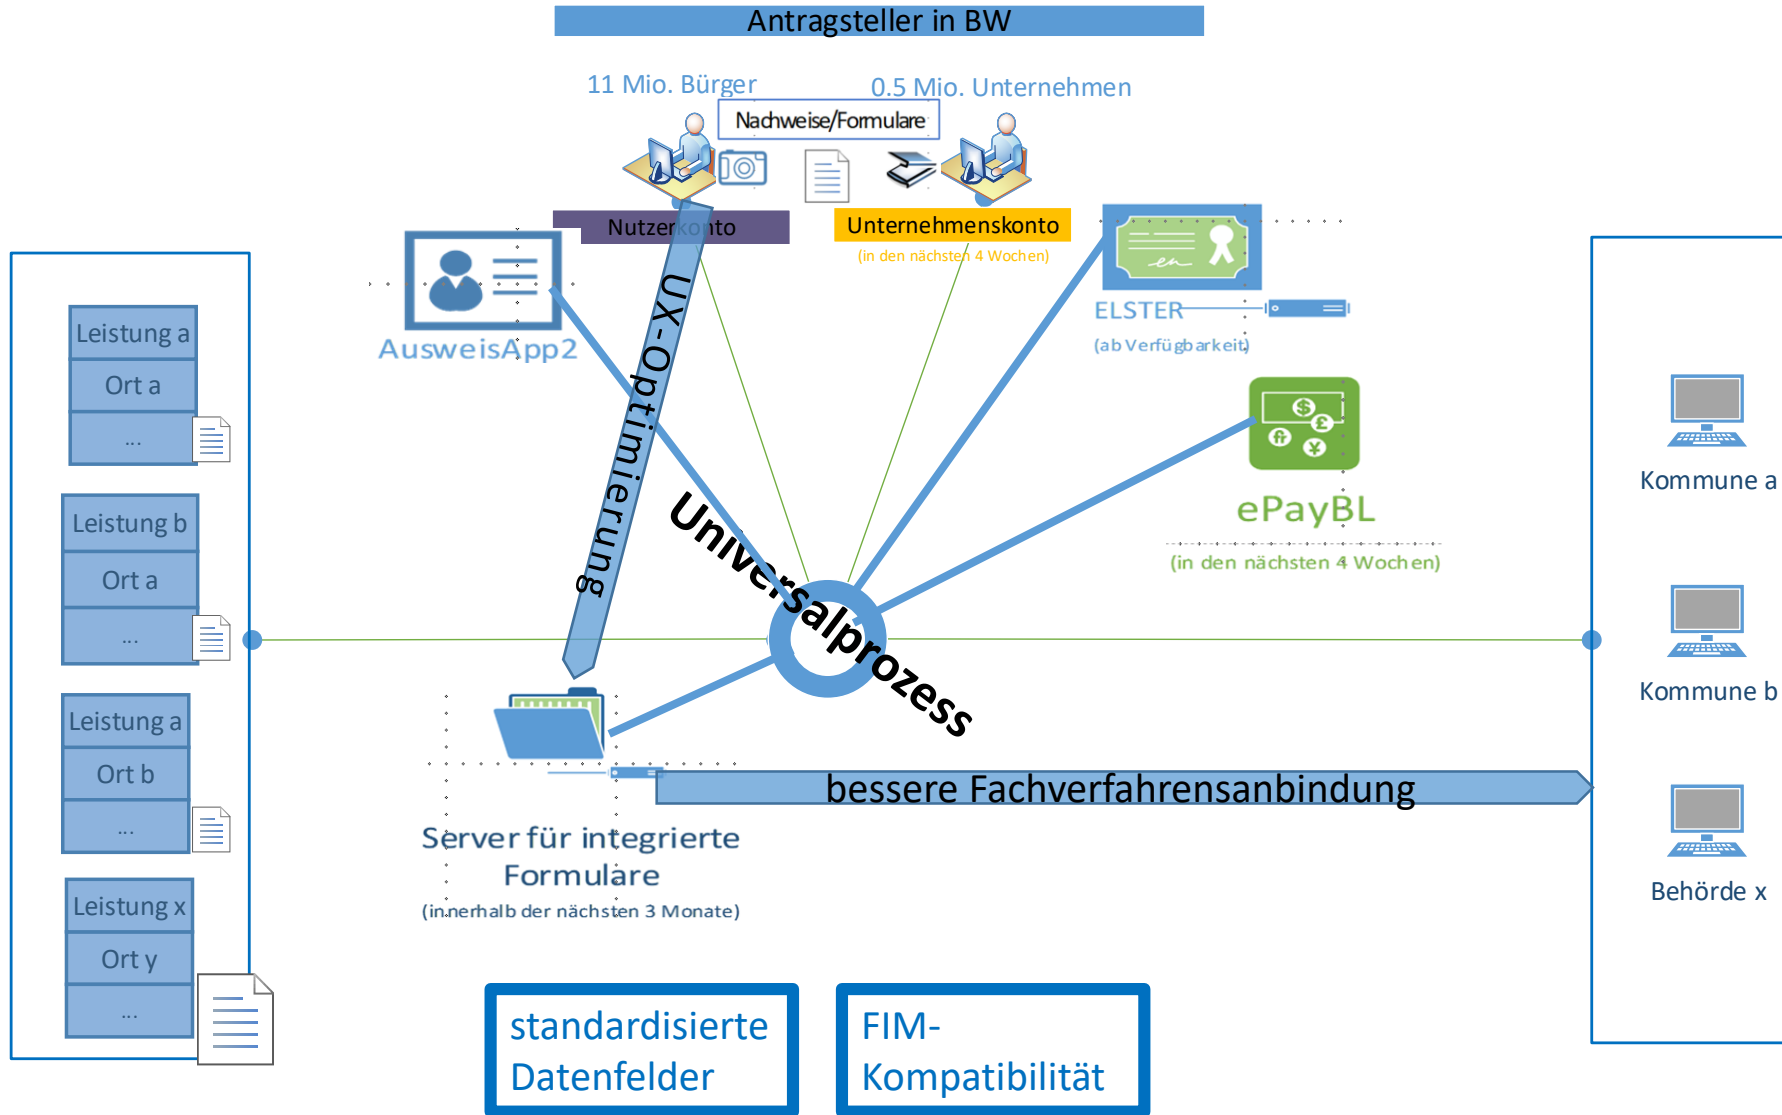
Antragsteller in BW

11 Mio. Bürger

0.5 Mio. Unternehmen

Nachweise/Formulare

Nutzerkonto

Unternehmenskonto

(in den nächsten 4 Wochen)

AusweisApp2

ELSTER

(ab Verfügbarkeit)

ePayBL

(in den nächsten 4 Wochen)

UX-Optimierung

Universalprozess

Leistung a

Ort a

...

Leistung b

Ort a

...

Leistung a

Ort b

...

Leistung x

Ort y

...

Kommune a

Kommune b

Behörde x

Server für integrierte Formulare

(innerhalb der nächsten 3 Monate)

bessere Fachverfahrensanbindung

standardisierte Datenfelder

FIM-Kompatibilität